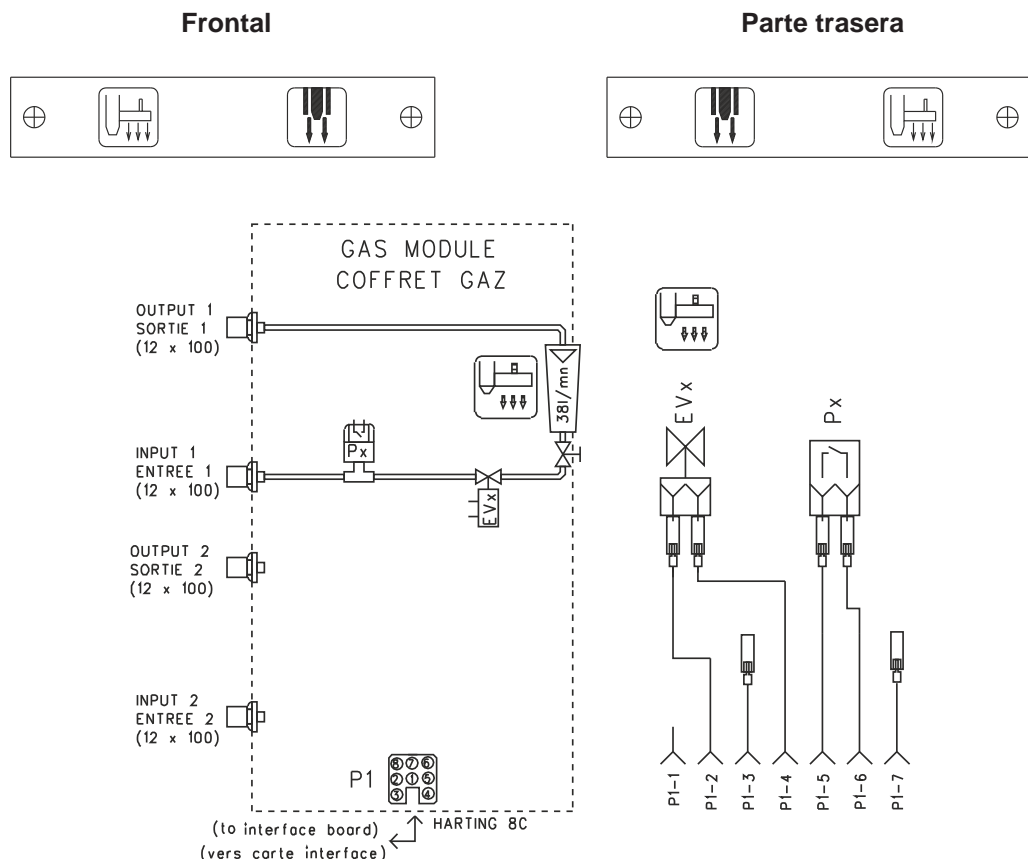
Frontal

Parte trasera

GAS MODULE
COFFRET GAZ

OUTPUT 1
SORTIE 1
(12 x 100)

381/mn

Px

INPUT 1
ENTREE 1
(12 x 100)

EVx

OUTPUT 2
SORTIE 2
(12 x 100)

INPUT 2
ENTREE 2
(12 x 100)

P1

⑧⑦⑥
②①⑤
③ ④

HARTING 8C

(to interface board)
(vers carte interface)

EVx

Px

P1–1

P1–2

P1–3

P1–4

P1–5

P1–6

P1–7